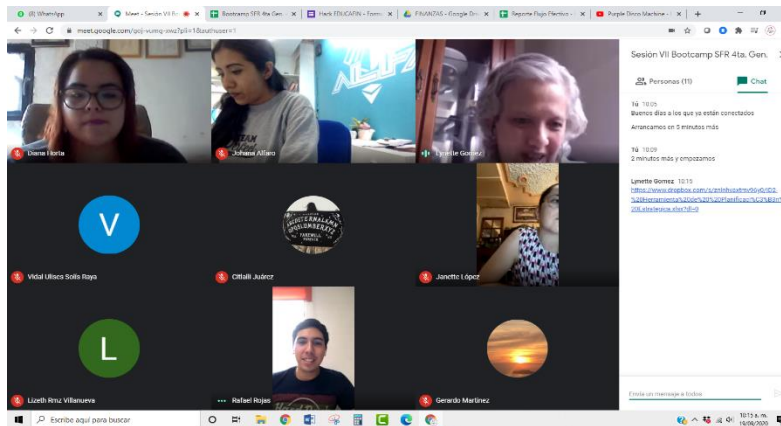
(8) WhatsApp | Meet - Sesión VII Bo | Bootcamp SFR 4ta Gen | Hack EDUCACION - Form | FINANZAS - Google Dr | Reporte Flujo Efectivo | Purple Disco Machine

meet.google.com/gcj-vumg-xwz?pli=1&authuser=1

Sesión VII Bootcamp SFR 4ta. Gen.

Personas (11)

Chat

Tú 10:05
Buenos días a los que ya están conectados

Arrancamos en 5 minutos más

Tú 10:09
2 minutos más y empezamos

Lynette Gomez 10:15
https://www.dropbox.com/s/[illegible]%20Herramienta%20de%20%20Planificac%C3%B3n%20Estrategica.xlsx?dl=0

Diana Horta

Johana Alfaro

Lynette Gomez

V

Vidal Ulises Solis Raya

Citlalli Juárez

Janette López

L

Lizeth Rmz Villanueva

Rafael Rojas

Gerardo Martinez

Envía un mensaje a todos

Escribe aquí para buscar

10:15 a.m.
10/09/2020